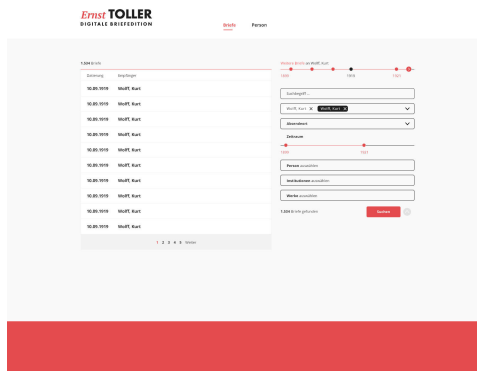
Ernst TOLLER
DIGITALE BRIEFEDITION

Briefe Person

1.304 Briefe

| Datierung | Empfänger |
|---|---|
| 10.09.1919 | Wolff, Kurt |
| 10.09.1919 | Wolff, Kurt |
| 10.09.1919 | Wolff, Kurt |
| 10.09.1919 | Wolff, Kurt |
| 10.09.1919 | Wolff, Kurt |
| 10.09.1919 | Wolff, Kurt |
| 10.09.1919 | Wolff, Kurt |
| 10.09.1919 | Wolff, Kurt |
| 10.09.1919 | Wolff, Kurt |
| 10.09.1919 | Wolff, Kurt |

1 2 3 4 5 Weiter

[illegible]

1900 1909 1921

Suchbegriff...

Wolff, Kurt × Wolff, Kurt ×

Absendeort

Zeitraum

1900 1921

Person auswählen

Institutionen auswählen

Werke auswählen

1.304 Briefe gefunden

Suchen